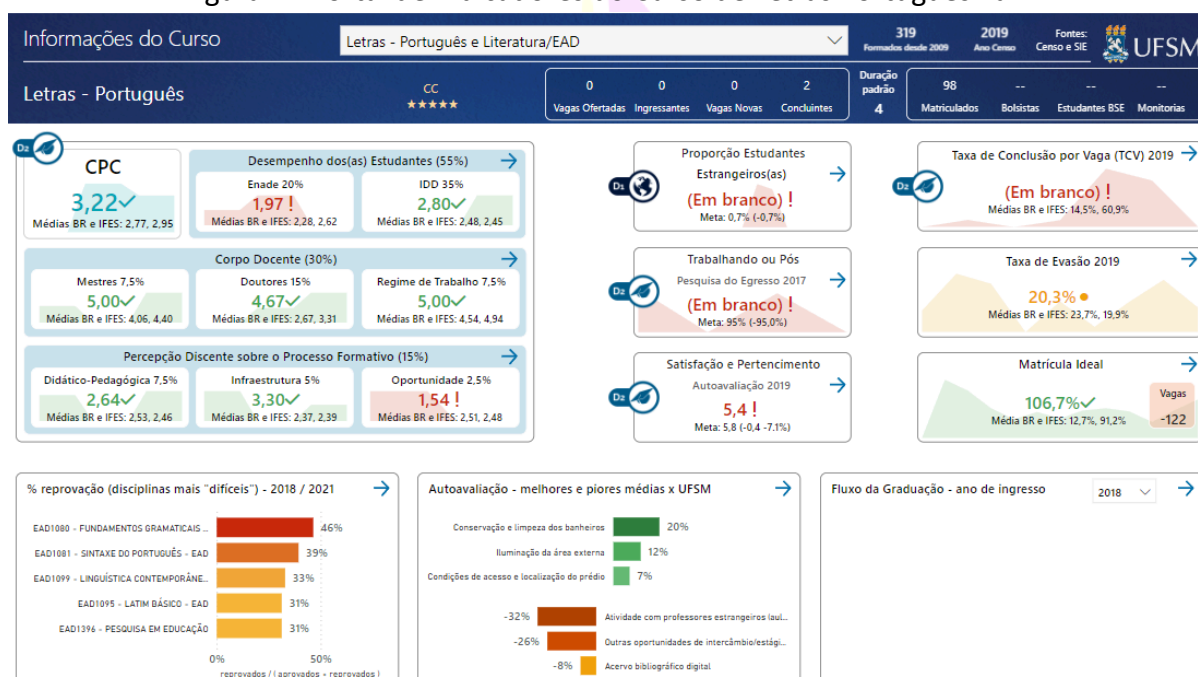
Informações do Curso

Letras - Português e Literatura/EAD

319 Formados desde 2009

2019 Ano Censo

Fontes: Censo e SIE

UFSM

Letras - Português

CC ★★★★★

0 Vagas Ofertadas

0 Ingressantes

0 Vagas Novas

2 Concluintes

Duração padrão 4

98 Matriculados

-- Bolsistas

-- Estudantes BSE

-- Monitorias

CPC
3,22✓
Médias BR e IFES: 2,77, 2,95

Desempenho dos(as) Estudantes (55%)

Enade 20%
1,97 !
Médias BR e IFES: 2,28, 2,62

IDD 35%
2,80✓
Médias BR e IFES: 2,48, 2,45

Corpo Docente (30%)

Mestres 7,5%
5,00✓
Médias BR e IFES: 4,06, 4,40

Doutores 15%
4,67✓
Médias BR e IFES: 2,67, 3,31

Regime de Trabalho 7,5%
5,00✓
Médias BR e IFES: 4,54, 4,94

Percepção Discente sobre o Processo Formativo (15%)

Didático-Pedagógica 7,5%
2,64✓
Médias BR e IFES: 2,53, 2,46

Infraestrutura 5%
3,30✓
Médias BR e IFES: 2,37, 2,39

Oportunidade 2,5%
1,54 !
Médias BR e IFES: 2,51, 2,48

Proporção Estudantes Estrangeiros(as)
(Em branco) !
Meta: 0,7% (-0,7%)

Trabalhando ou Pós
Pesquisa do Egresso 2017
(Em branco) !
Meta: 95% (-95,0%)

Satisfação e Pertencimento
Autoavaliação 2019
5,4 !
Meta: 5,8 (-0,4 -7.1%)

Taxa de Conclusão por Vaga (TCV) 2019
(Em branco) !
Médias BR e IFES: 14,5%, 60,9%

Taxa de Evasão 2019
20,3% ●
Médias BR e IFES: 23,7%, 19,9%

Matrícula Ideal
106,7%✓
Média BR e IFES: 12,7%, 91,2%
Vagas
-122

% reprovação (disciplinas mais "difíceis") - 2018 / 2021

EAD1080 - FUNDAMENTOS GRAMATICAIS ... 46%
EAD1081 - SINTAXE DO PORTUGUÊS - EAD 39%
EAD1099 - LINGUÍSTICA CONTEMPORÂNE... 33%
EAD1095 - LATIM BÁSICO - EAD 31%
EAD1396 - PESQUISA EM EDUCAÇÃO 31%
0% 50%
reprovados / (aprovados + reprovados)

Autoavaliação - melhores e piores médias x UFSM

Conservação e limpeza dos banheiros 20%
Iluminação da área externa 12%
Condições de acesso e localização do prédio 7%
-32% Atividade com professores estrangeiros (aul...
-26% Outras oportunidades de intercâmbio/estági...
-8% Acervo bibliográfico digital

Fluxo da Graduação - ano de ingresso
2018